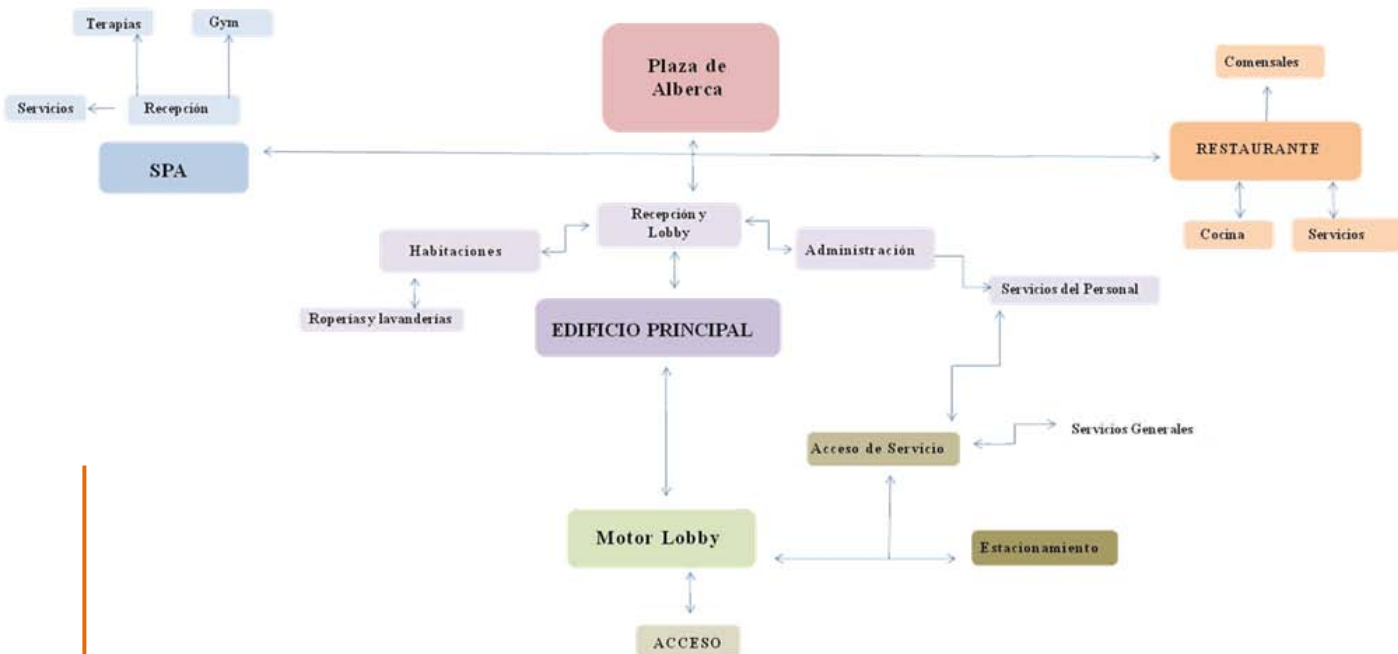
Terapias

Gym

Servicios

Recepción

SPA

Plaza de Alberca

Comensales

RESTAURANTE

Cocina

Servicios

Recepción y Lobby

Habitaciones

Administración

Servicios del Personal

Roperías y lavanderías

EDIFICIO PRINCIPAL

Acceso de Servicio

Servicios Generales

Motor Lobby

Estacionamiento

ACCESO